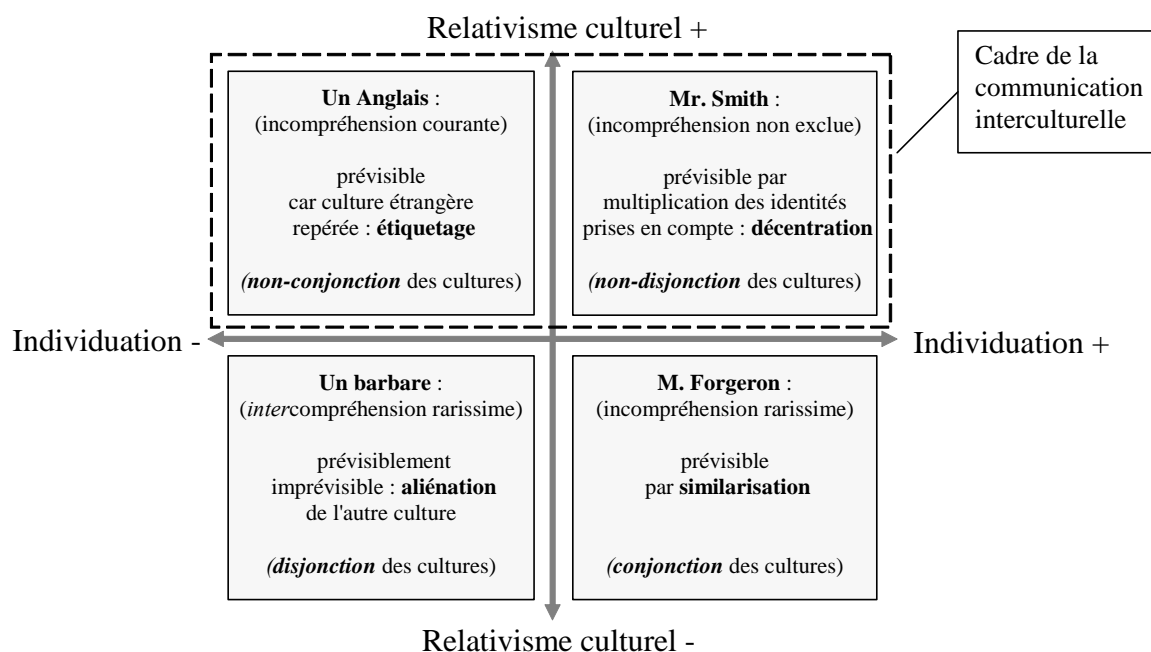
Relativisme culturel +

Cadre de la communication interculturelle

**Un Anglais** :
(incompréhension courante)

prévisible
car culture étrangère
repérée : **étiquetage**

***(non-conjonction*** des cultures)

**Mr. Smith** :
(incompréhension non exclue)

prévisible par
multiplication des identités
prises en compte : **décentration**

***(non-disjonction*** des cultures)

Individuation -

Individuation +

**Un barbare** :
(*inter*compréhension rarissime)

prévisiblement
imprévisible : **aliénation**
de l'autre culture

***(disjonction*** des cultures)

**M. Forgeron** :
(incompréhension rarissime)

prévisible
par **similarisation**

***(conjonction*** des cultures)

Relativisme culturel -